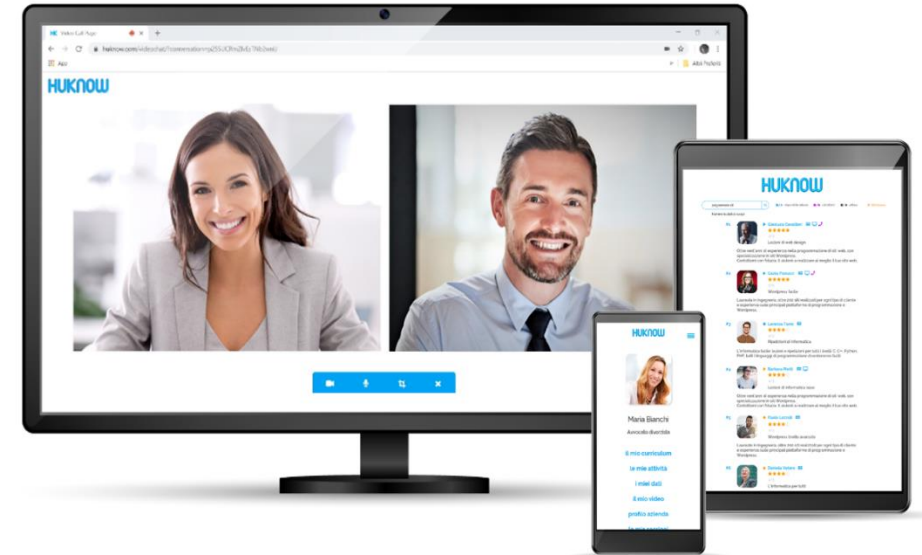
Video Call App

huknow.com/videochat/?conversation=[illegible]

App

Altri Preferiti

HUKNOW

HUKNOW

HUKNOW

Maria Bianchi

Avvocato divorziste

il mio curriculum

le mie attività

i miei dati

il mio video

profilo azienda

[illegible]